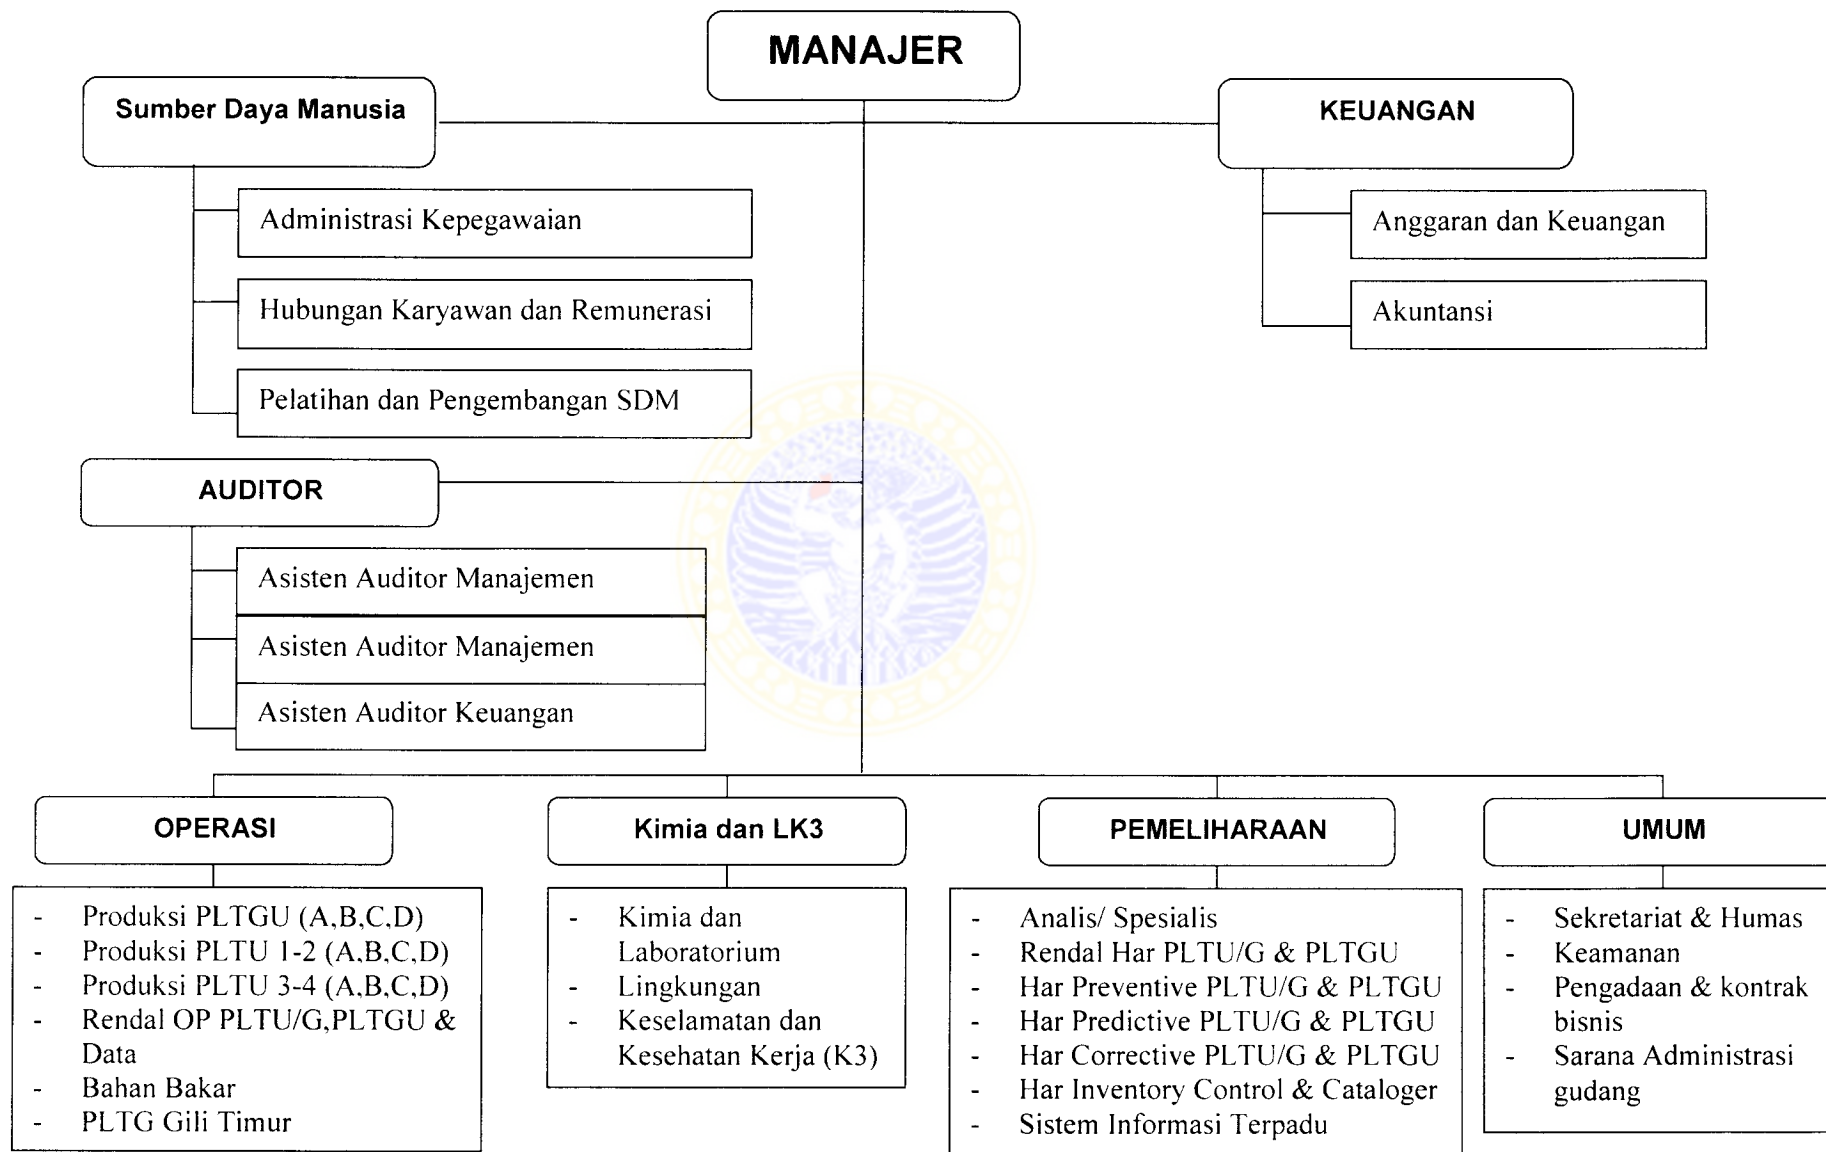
MANAJER

Sumber Daya Manusia

Administrasi Kepegawaian

Hubungan Karyawan dan Remunerasi

Pelatihan dan Pengembangan SDM

KEUANGAN

Anggaran dan Keuangan

Akuntansi

AUDITOR

Asisten Auditor Manajemen

Asisten Auditor Manajemen

Asisten Auditor Keuangan

OPERASI

- Produksi PLTGU (A,B,C,D)
- Produksi PLTU 1-2 (A,B,C,D)
- Produksi PLTU 3-4 (A,B,C,D)
- Rendal OP PLTU/G,PLTGU & Data
- Bahan Bakar
- PLTG Gili Timur

Kimia dan LK3

- Kimia dan Laboratorium
- Lingkungan
- Keselamatan dan Kesehatan Kerja (K3)

PEMELIHARAAN

- Analis/ Spesialis
- Rendal Har PLTU/G & PLTGU
- Har Preventive PLTU/G & PLTGU
- Har Predictive PLTU/G & PLTGU
- Har Corrective PLTU/G & PLTGU
- Har Inventory Control & Cataloger
- Sistem Informasi Terpadu

UMUM

- Sekretariat & Humas
- Keamanan
- Pengadaan & kontrak bisnis
- Sarana Administrasi gudang